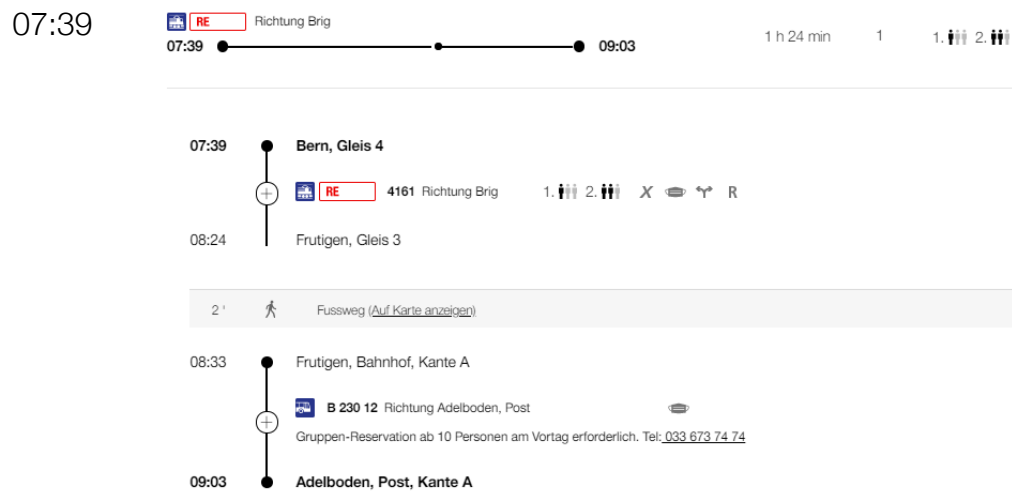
07:39

RE Richtung Brig

07:39 09:03

1 h 24 min 1 1. 2.

07:39 Bern, Gleis 4

RE 4161 Richtung Brig 1. 2. X R

08:24 Frutigen, Gleis 3

2 ' Fussweg (Auf Karte anzeigen)

08:33 Frutigen, Bahnhof, Kante A

B 230 12 Richtung Adelboden, Post

Gruppen-Reservation ab 10 Personen am Vortag erforderlich. Tel: 033 673 74 74

09:03 Adelboden, Post, Kante A